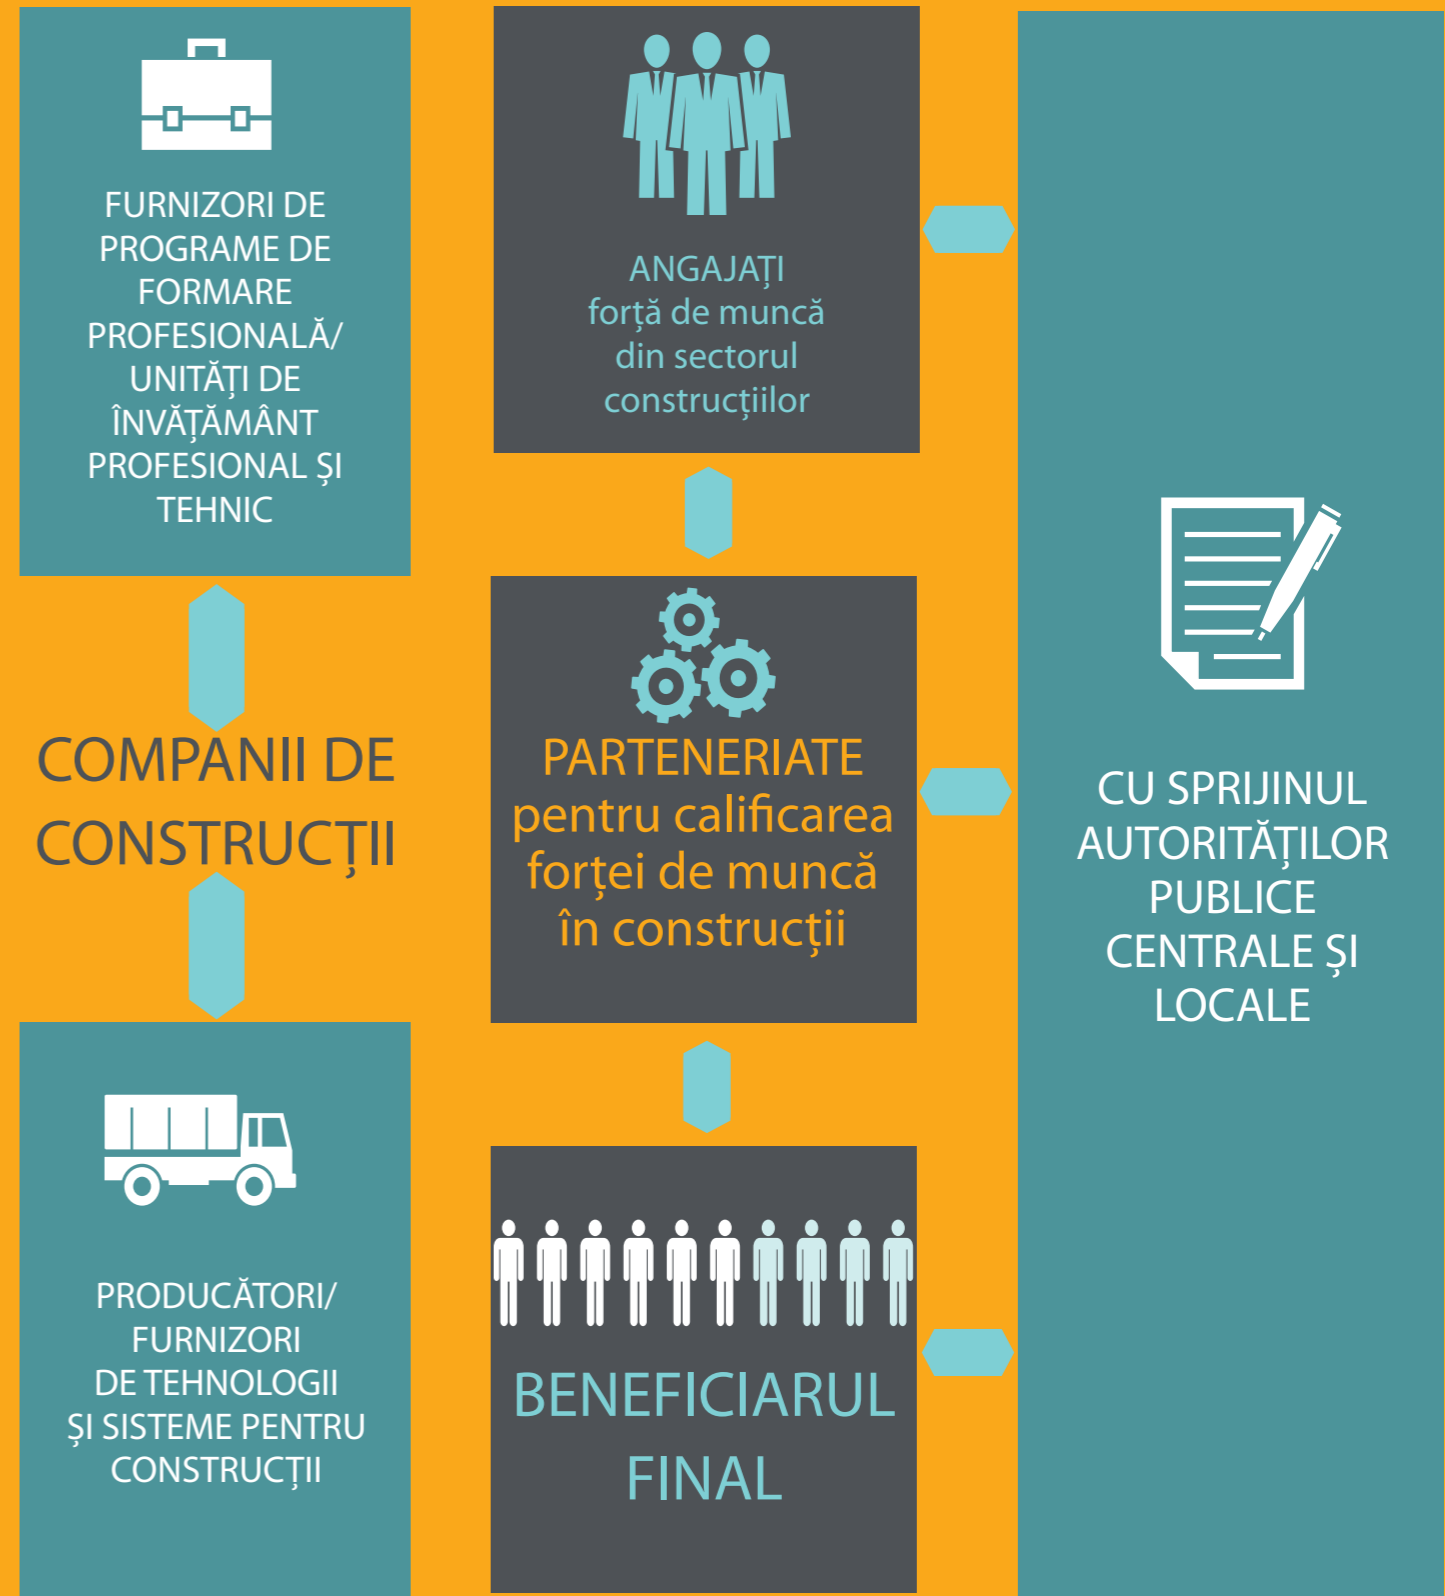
FURNIZORI DE PROGRAME DE FORMARE PROFESIONALĂ/ UNITĂȚI DE ÎNVĂȚĂMÂNT PROFESIONAL ȘI TEHNIC

ANGAJAȚI
forță de muncă din sectorul construcțiilor

COMPANII DE CONSTRUCȚII

PARTENERIATE
pentru calificarea forței de muncă în construcții

CU SPRIJINUL AUTORITĂȚILOR PUBLICE CENTRALE ȘI LOCALE

PRODUCĂTORI/ FURNIZORI DE TEHNOLOGII ȘI SISTEME PENTRU CONSTRUCȚII

BENEFICIARUL FINAL